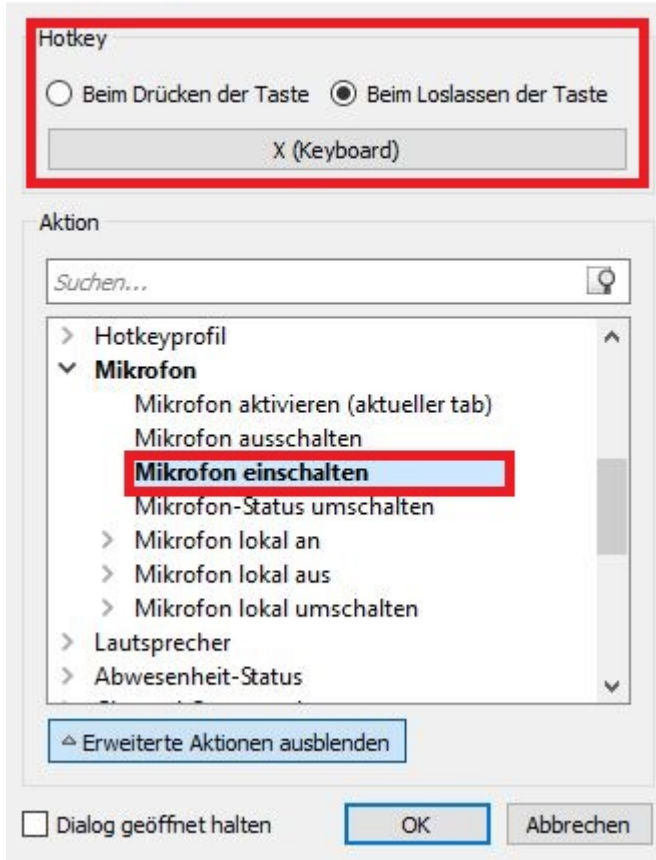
Hotkey

Beim Drücken der Taste

Beim Loslassen der Taste

X (Keyboard)

Aktion

Suchen...

Hotkeyprofil

Mikrofon

Mikrofon aktivieren (aktueller tab)

Mikrofon ausschalten

Mikrofon einschalten

Mikrofon-Status umschalten

Mikrofon lokal an

Mikrofon lokal aus

Mikrofon lokal umschalten

Lautsprecher

Abwesenheit-Status

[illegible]

Erweiterte Aktionen ausblenden

Dialog geöffnet halten

OK

Abbrechen